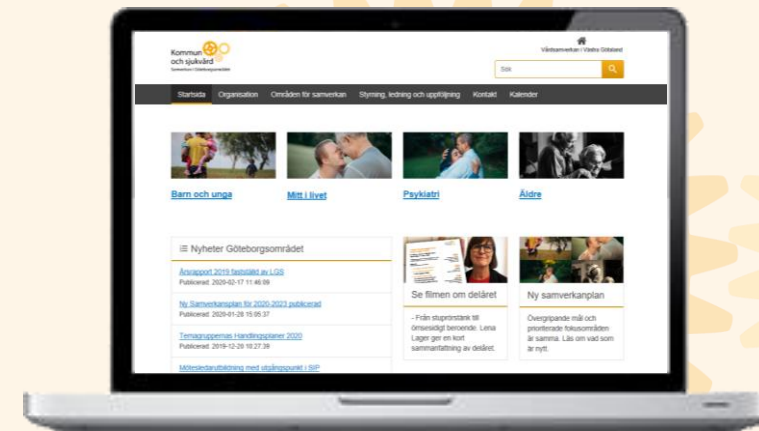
Kommun och sjukvård
Samverkan i Göteborgsområdet

Vårdsamverkan i Västra Götaland

Sök

Startsida Organisation Områden för samverkan Styrning, ledning och uppföljning Kontakt Kalender

Barn och unga

Mitt i livet

Psykiatri

Äldre

Nyheter Göteborgsområdet

Årsrapport 2019 fastställd av LGS
Publicerad: 2020-02-17 11:46:09

Ny Samverkansplan för 2020-2023 publicerad
Publicerad: 2020-01-28 15:05:37

Temagruppernas Handlingsplaner 2020
Publicerad: 2019-12-20 10:27:39

Mötesledarutbildning med utgångspunkt i SIP

Se filmen om delåret

– Från stuprörstänk till ömsesidigt beroende. Lena Lager ger en kort sammanfattning av delåret.

Ny samverkansplan

Övergripande mål och prioriterade fokusområden är samma. Läs om vad som är nytt.